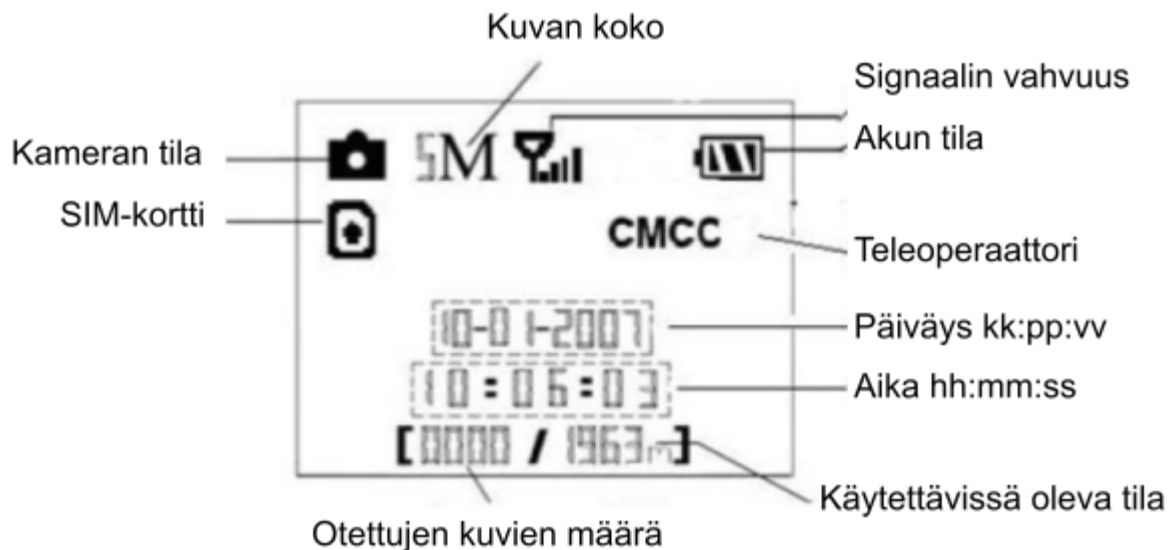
Kuvan koko

Signaalin vahvuus

Kameran tila

5M

Akun tila

SIM-kortti

CMCC

Teleoperaattori

10-01-2007

Päiväys kk:pp:vv

10:06:03

Aika hh:mm:ss

[0000 / 1963]

Käytettävissä oleva tila

Otettujen kuvien määrä